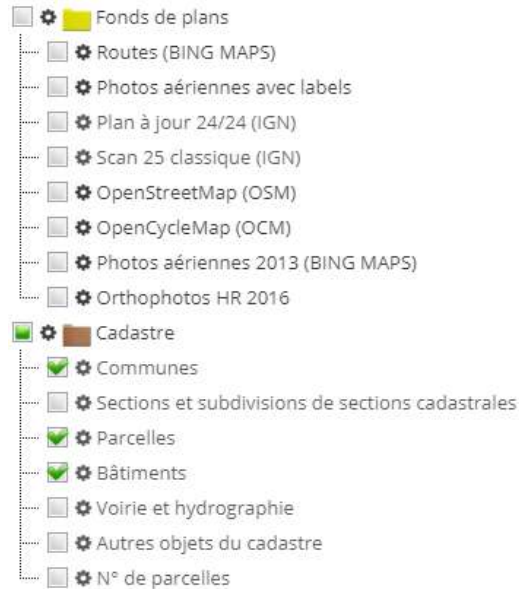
Fonds de plans
Routes (BING MAPS)
Photos aériennes avec labels
Plan à jour 24/24 (IGN)
Scan 25 classique (IGN)
OpenStreetMap (OSM)
OpenCycleMap (OCM)
Photos aériennes 2013 (BING MAPS)
Orthophotos HR 2016
Cadastre
Communes
Sections et subdivisions de sections cadastrales
Parcelles
Bâtiments
Voirie et hydrographie
Autres objets du cadastre
N° de parcelles